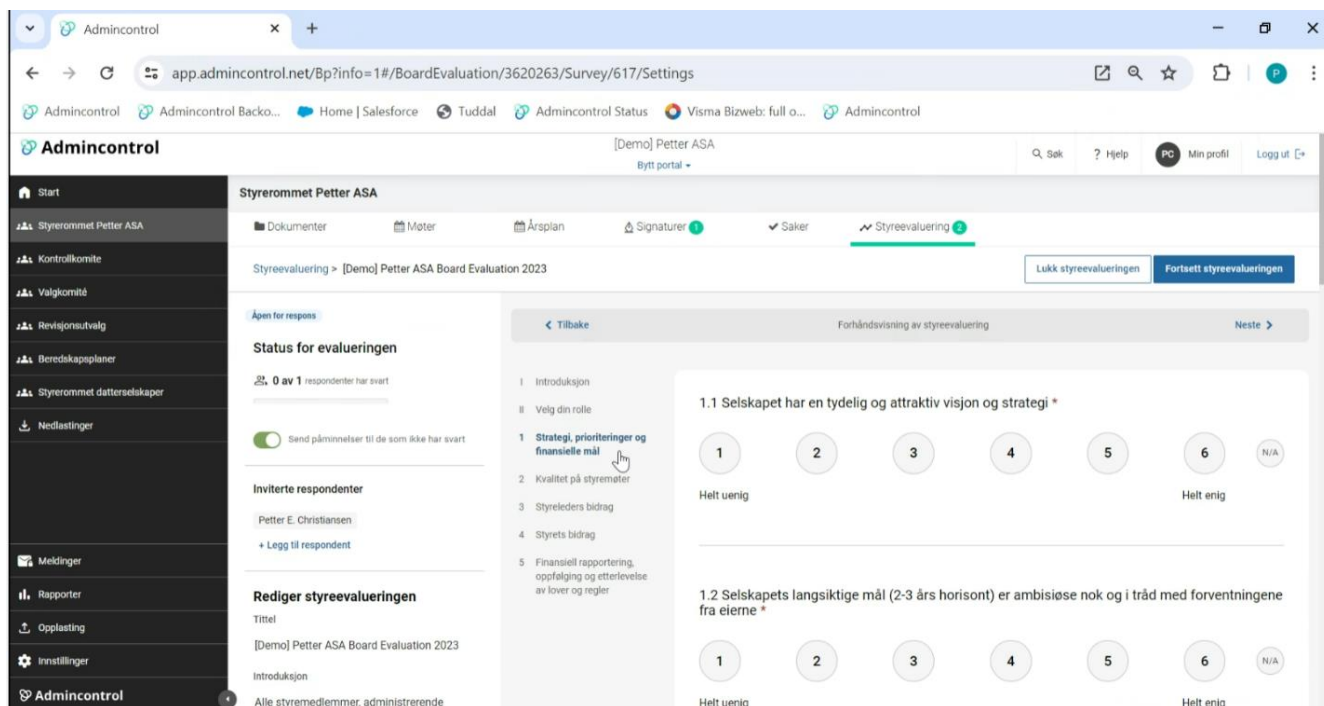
Admincontrol ×
app.admincontrol.net/Bp?info=1#/BoardEvaluation/3620263/Survey/617/Settings

Admincontrol  Admincontrol Backo...  Home | Salesforce  Tuddal  Admincontrol Status  Visma Bizweb: full o...  Admincontrol

Admincontrol
[Demo] Petter ASA
Bytt portal
Søk  ? Hjelp  PC Min profil  Logg ut

Start
Styrerommet Petter ASA
Kontrollkomite
Valgkomité
Revisjonsutvalg
Beredskapsplaner
Styrerommet datterselskaper
Nedlastinger

Meldinger
Rapporter
Opplasting
Innstillinger
Admincontrol

Styrerommet Petter ASA

Dokumenter  Møter  Årsplan  Signaturer 1  Saker  Styreevaluering 2

Styreevaluering > [Demo] Petter ASA Board Evaluation 2023
Lukk styreevalueringen  Fortsett styreevalueringen

Åpen for respons
Status for evalueringen
0 av 1 respondenter har svart

Send påminnelser til de som ikke har svart

Inviterte respondenter
Petter E. Christiansen
+ Legg til respondent

Rediger styreevalueringen
Tittel
[Demo] Petter ASA Board Evaluation 2023
Introduksjon
Alle styremedlemmer, administrerende

< Tilbake  Forhåndsvisning av styreevaluering  Neste >

I Introduksjon
II Velg din rolle
1 Strategi, prioriteringer og finansielle mål
2 Kvalitet på styremøter
3 Styreleders bidrag
4 Styrets bidrag
5 Finansiell rapportering, oppfølging og etterlevelse av lover og regler

1.1 Selskapet har en tydelig og attraktiv visjon og strategi *
1 2 3 4 5 6 N/A
Helt uenig  Helt enig

1.2 Selskapets langsiktige mål (2-3 års horisont) er ambisiøse nok og i tråd med forventningene fra eierne *
1 2 3 4 5 6 N/A
Helt uenig  Helt enig